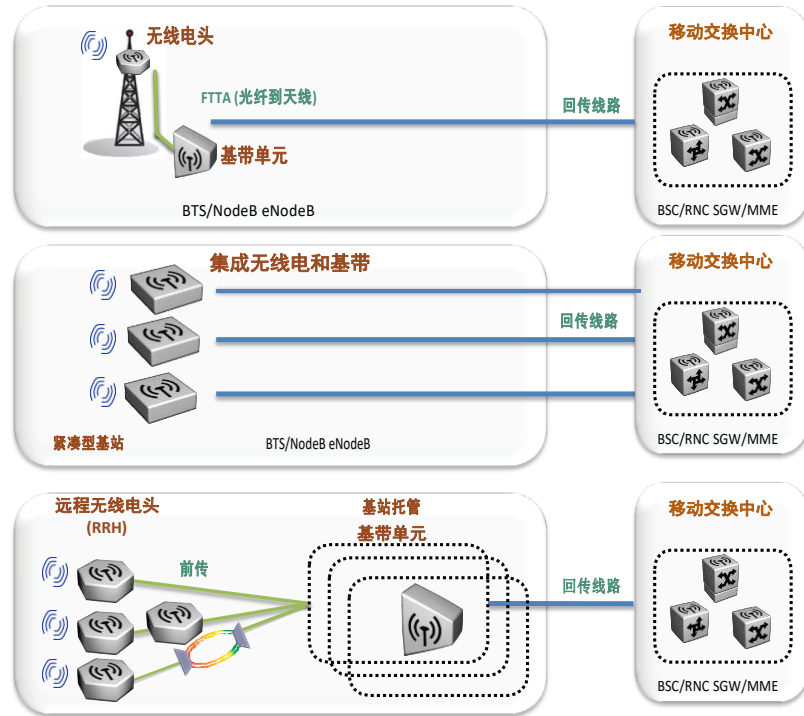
无线电头

FTTA (光纤到天线)

基带单元

BTS/NodeB eNodeB

回传线路

移动交换中心

BSC/RNC SGW/MME

集成无线电和基带

紧凑型基站

BTS/NodeB eNodeB

回传线路

移动交换中心

BSC/RNC SGW/MME

远程无线电头
(RRH)

前传

基站托管
基带单元

回传线路

移动交换中心

BSC/RNC SGW/MME